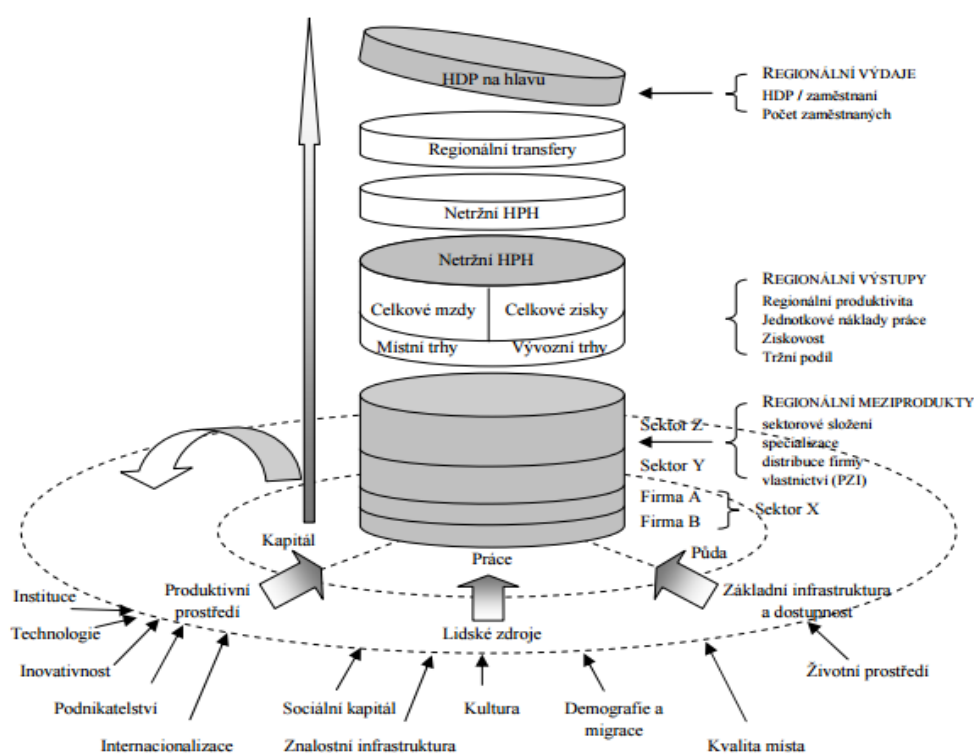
HDP na hlavu

REGIONÁLNÍ VÝDAJE
HDP / zaměstnaní
Počet zaměstnaných

Regionální transfery

Netržní HPH

Netržní HPH

Celkové mzdy
Celkové zisky
Místní trhy
Vývozní trhy

REGIONÁLNÍ VÝSTUPY
Regionální produktivita
Jednotkové náklady práce
Ziskovost
Tržní podíl

REGIONÁLNÍ MEZIPRODUKTY
sektorové složení
specializace
distribuce firmy
vlastnictví (PZI)

Sektor Z
Sektor Y
Firma A
Firma B
Sektor X

Kapitál
Práce
Půda

Instituce
Technologie
Inovativnost
Podnikatelství
Internacionalizace

Produktivní prostředí

Lidské zdroje

Základní infrastruktura a dostupnost

Životní prostředí

Sociální kapitál
Znalostní infrastruktura
Kultura
Demografie a migrace
Kvalita místa